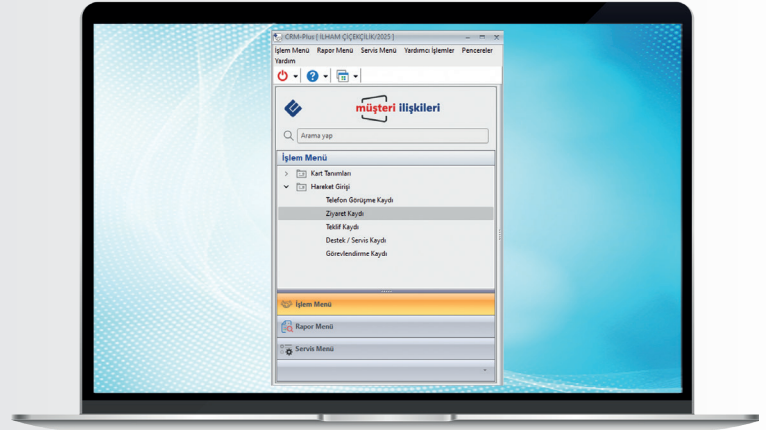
CRM-Plus [ İLHAM ÇİÇEKÇİLİK/2025 ]

İşlem Menü Rapor Menü Servis Menü Yardımcı İşlemler Pencereler Yardım

müşteri ilişkileri

Arama yap

İşlem Menü

Kart Tanımları

Hareket Girişi

Telefon Görüşme Kaydı

Ziyaret Kaydı

Teklif Kaydı

Destek / Servis Kaydı

Görevlendirme Kaydı

İşlem Menü

Rapor Menü

Servis Menü